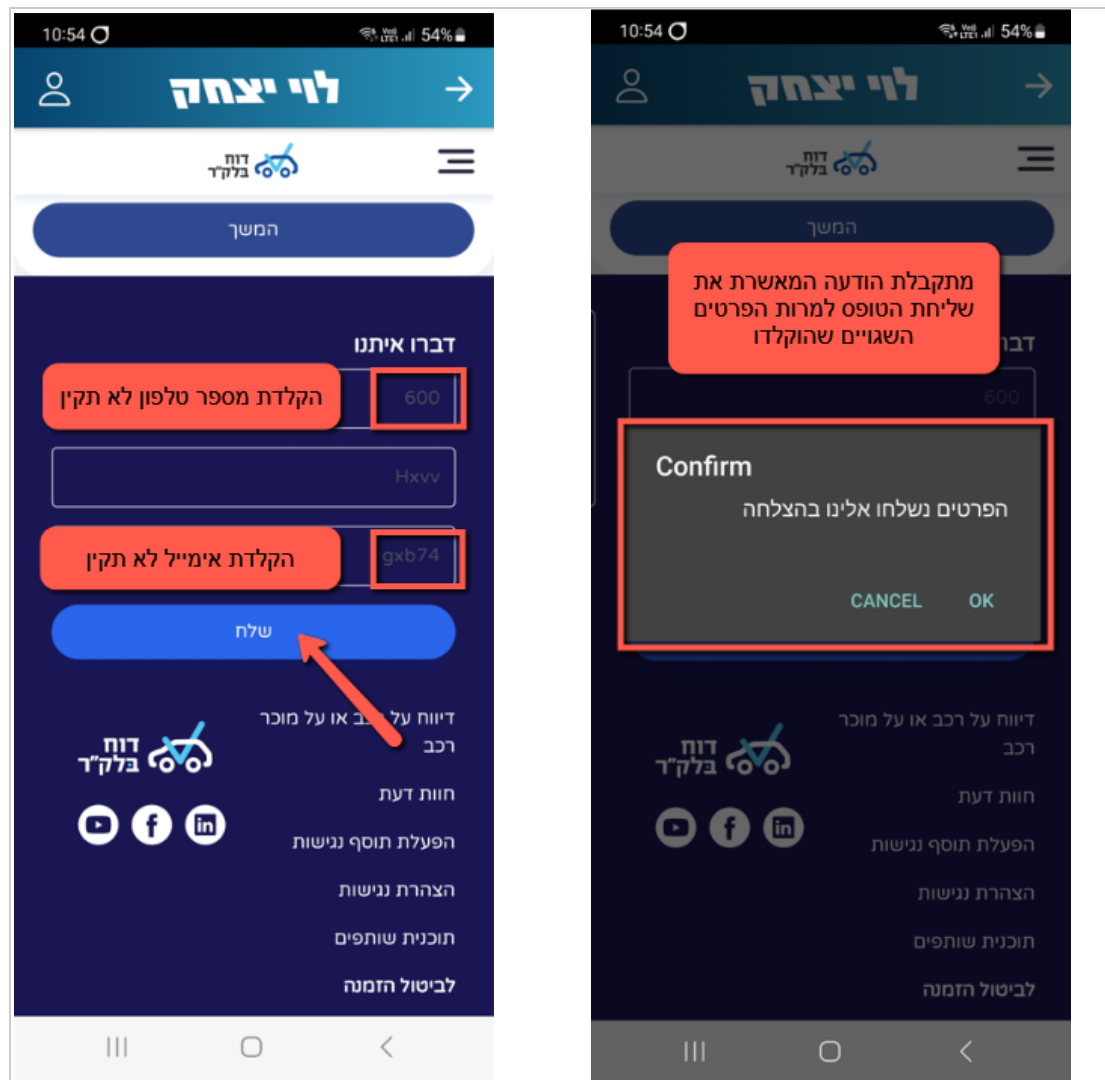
10:54 54%

לוי יצחק

דוח בלק"ד

המשך

דברו איתנו

600

הקלדת מספר טלפון לא תקין

Hxvv

gxb74

הקלדת אימייל לא תקין

שלח

דיווח על רכב או על מוכר רכב

חוות דעת

הפעלת תוסף נגישות

הצהרת נגישות

תוכנית שותפים

לביטול הזמנה

דוח בלק"ד

10:54 54%

לוי יצחק

דוח בלק"ד

המשך

מתקבלת הודעה המאשרת את שליחת הטופס למרות הפרטים השגויים שהוקלדו

דבר

600

Confirm

הפרטים נשלחו אלינו בהצלחה

CANCEL OK

דיווח על רכב או על מוכר רכב

חוות דעת

הפעלת תוסף נגישות

הצהרת נגישות

תוכנית שותפים

לביטול הזמנה

דוח בלק"ד